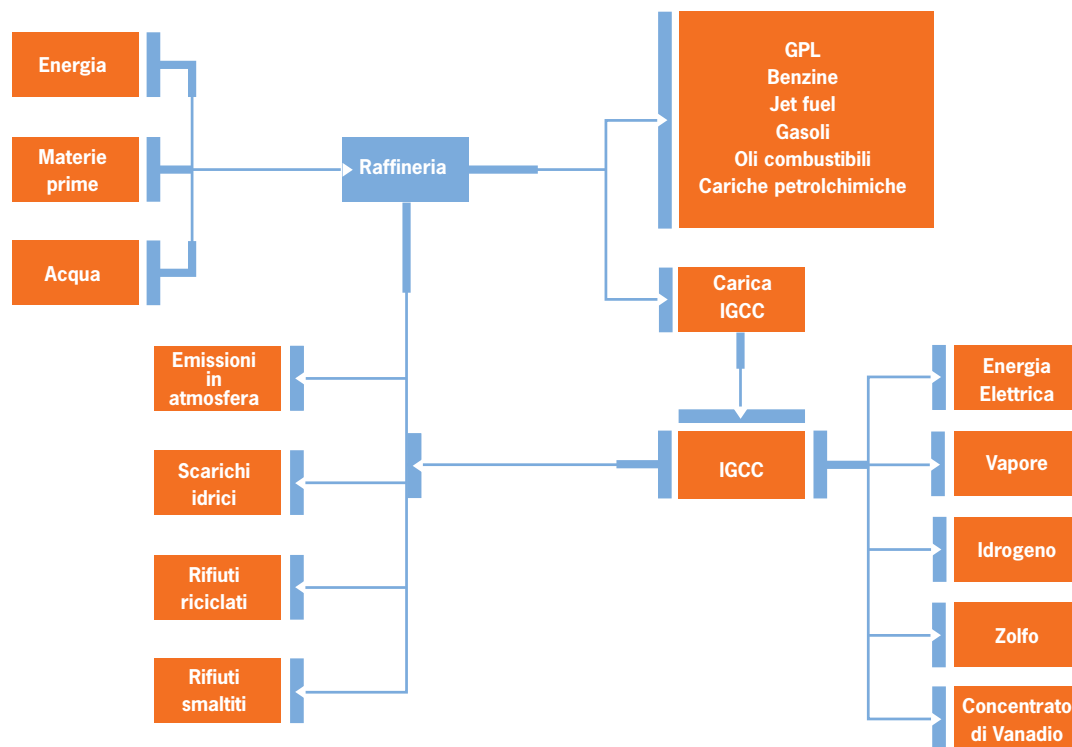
Energia

Materie prime

Acqua

Raffineria

GPL
Benzine
Jet fuel
Gasoli
Oli combustibili
Cariche petrolchimiche

Carica IGCC

Emissioni in atmosfera

Scarichi idrici

Rifiuti riciclati

Rifiuti smaltiti

IGCC

Energia Elettrica

Vapore

Idrogeno

Zolfo

Concentrato di Vanadio